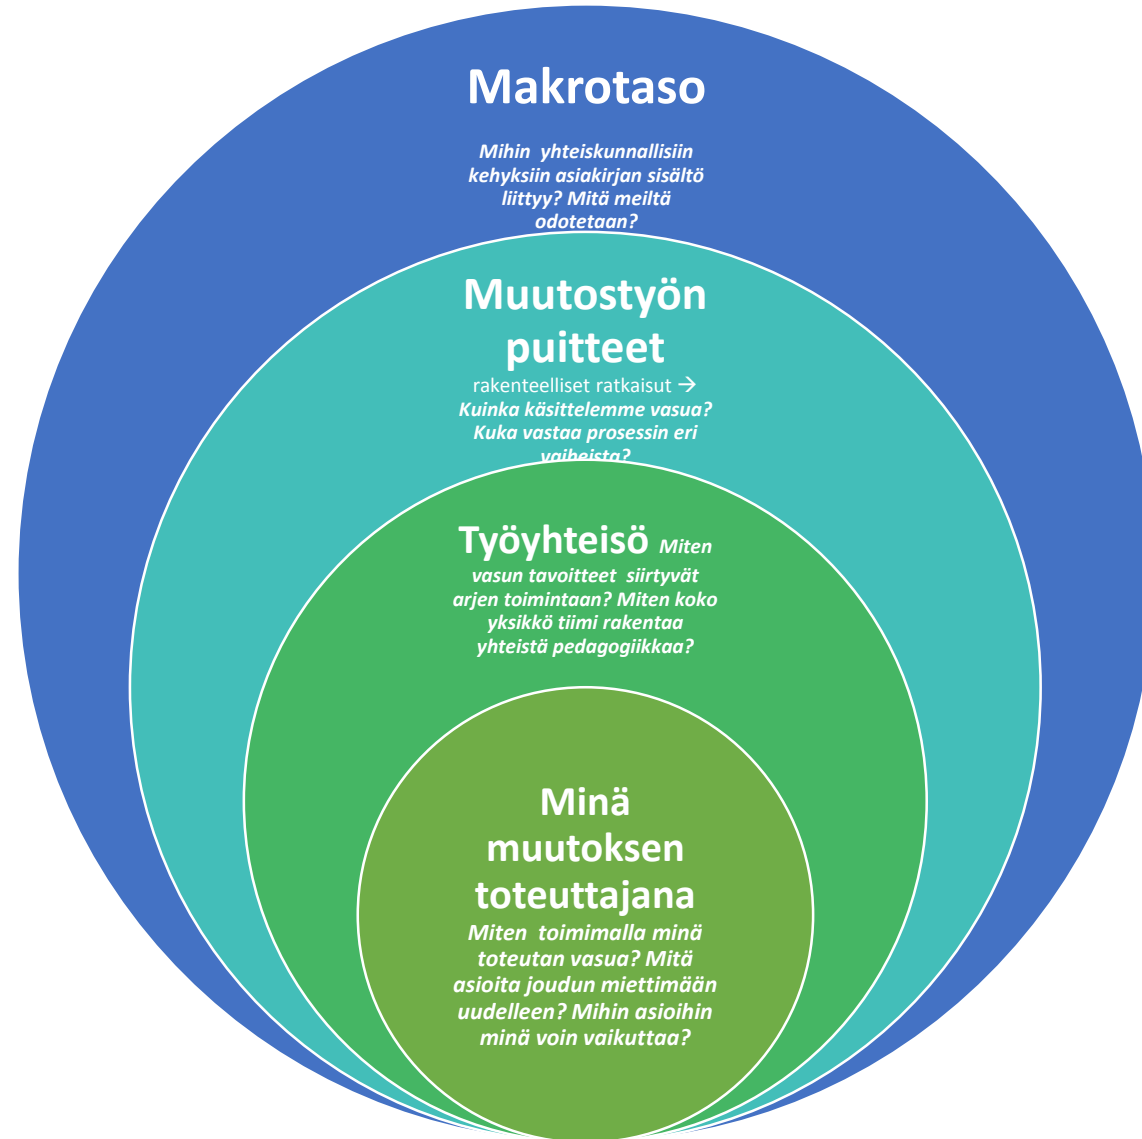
Makrotaso

Mihin yhteiskunnallisiin kehyksiin asiakirjan sisältö liittyy? Mitä meiltä odotetaan?

Muutostyön puitteet

rakenteelliset ratkaisut → Kuinka käsittelemme vasua? Kuka vastaa prosessin eri vaiheista?

Työyhteisö Miten vasun tavoitteet siirtyvät arjen toimintaan? Miten koko yksikkö tiimi rakentaa yhteistä pedagogiikkaa?

Minä muutoksen toteuttajana

Miten toimimalla minä toteutan vasua? Mitä asioita joudun miettimään uudelleen? Mihin asioihin minä voin vaikuttaa?